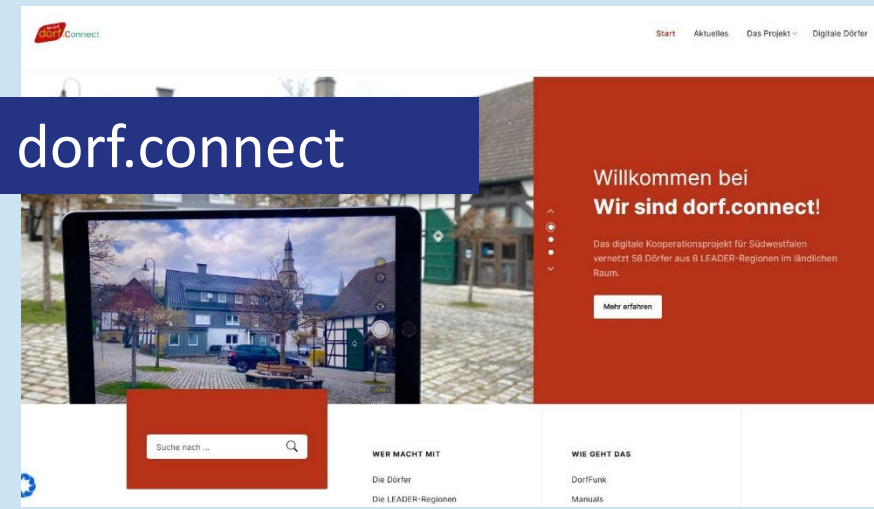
dorf Connect

Start Aktuelles Das Projekt Digitale Dörfer

dorf.connect

Willkommen bei
Wir sind dorf.connect!

Das digitale Kooperationsprojekt für Südwestfalen vernetzt 58 Dörfer aus 8 LEADER-Regionen im ländlichen Raum.

Mehr erfahren

Suche nach ...

WER MACHT MIT
Die Dörfer
Die LEADER-Regionen

WIE GEHT DAS
DorfFunk
Manuals